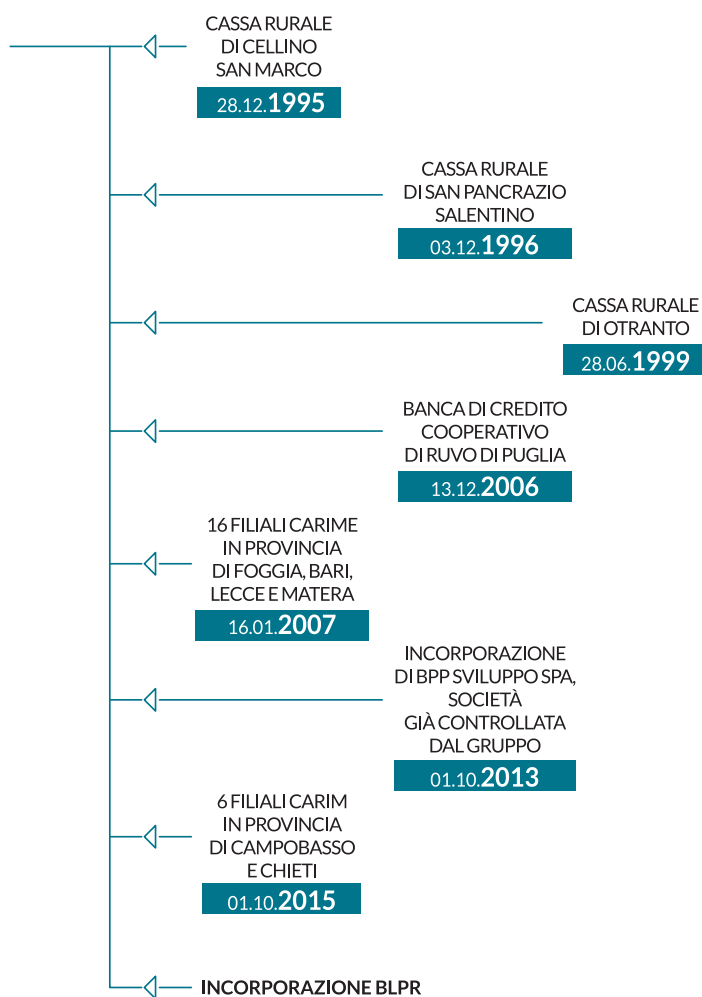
CASSA RURALE
DI CELLINO
SAN MARCO
28.12.1995

CASSA RURALE
DI SAN PANCRAZIO
SALENTINO
03.12.1996

CASSA RURALE
DI OTRANTO
28.06.1999

BANCA DI CREDITO
COOPERATIVO
DI RUVO DI PUGLIA
13.12.2006

16 FILIALI CARIME
IN PROVINCIA
DI FOGGIA, BARI,
LECCE E MATERA
16.01.2007

INCORPORAZIONE
DI BPP SVILUPPO SPA,
SOCIETÀ
GIÀ CONTROLLATA
DAL GRUPPO
01.10.2013

6 FILIALI CARIM
IN PROVINCIA
DI CAMPOBASSO
E CHIETI
01.10.2015

INCORPORAZIONE BLPR